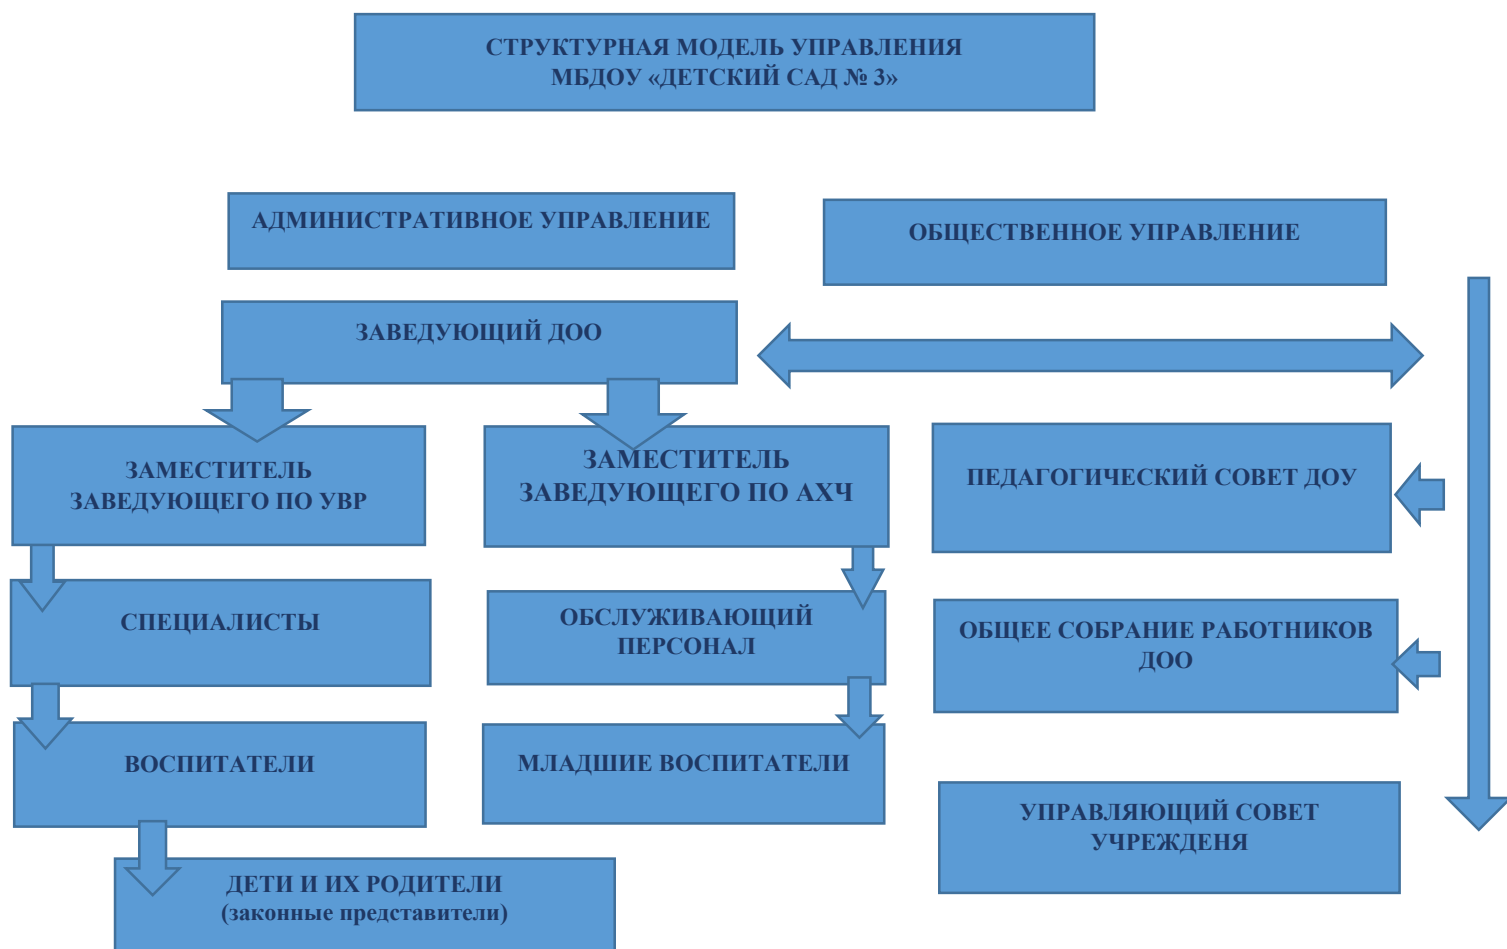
СТРУКТУРНАЯ МОДЕЛЬ УПРАВЛЕНИЯ
МБДОУ «ДЕТСКИЙ САД № 3»

АДМИНИСТРАТИВНОЕ УПРАВЛЕНИЕ

ОБЩЕСТВЕННОЕ УПРАВЛЕНИЕ

ЗАВЕДУЮЩИЙ ДОО

ЗАМЕСТИТЕЛЬ ЗАВЕДУЮЩЕГО ПО УВР

ЗАМЕСТИТЕЛЬ ЗАВЕДУЮЩЕГО ПО АХЧ

ПЕДАГОГИЧЕСКИЙ СОВЕТ ДОУ

СПЕЦИАЛИСТЫ

ОБСЛУЖИВАЮЩИЙ ПЕРСОНАЛ

ОБЩЕЕ СОБРАНИЕ РАБОТНИКОВ ДОО

ВОСПИТАТЕЛИ

МЛАДШИЕ ВОСПИТАТЕЛИ

УПРАВЛЯЮЩИЙ СОВЕТ УЧРЕЖДЕНЯ

ДЕТИ И ИХ РОДИТЕЛИ
(законные представители)